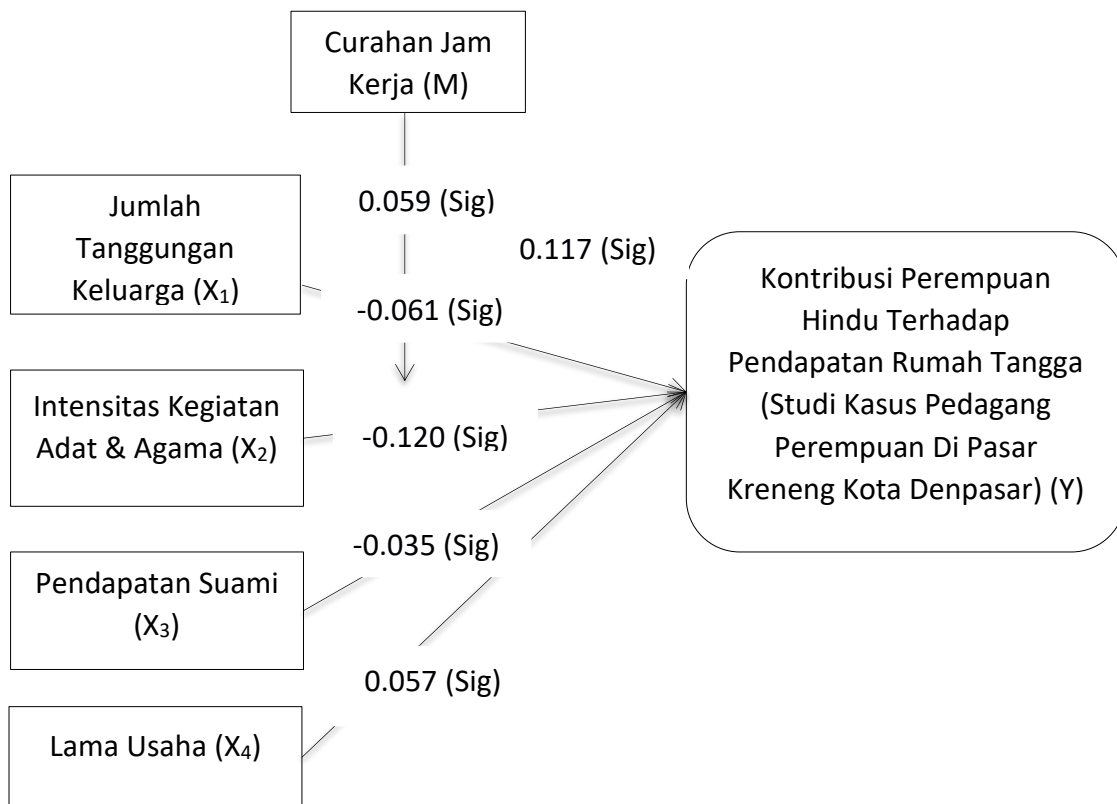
Curahan Jam Kerja (M)

Jumlah Tanggungan Keluarga ($X_1$)

0.059 (Sig)

0.117 (Sig)

Kontribusi Perempuan Hindu Terhadap Pendapatan Rumah Tangga (Studi Kasus Pedagang Perempuan Di Pasar Kreneng Kota Denpasar) (Y)

-0.061 (Sig)

Intensitas Kegiatan Adat & Agama ($X_2$)

-0.120 (Sig)

-0.035 (Sig)

Pendapatan Suami ($X_3$)

0.057 (Sig)

Lama Usaha ($X_4$)